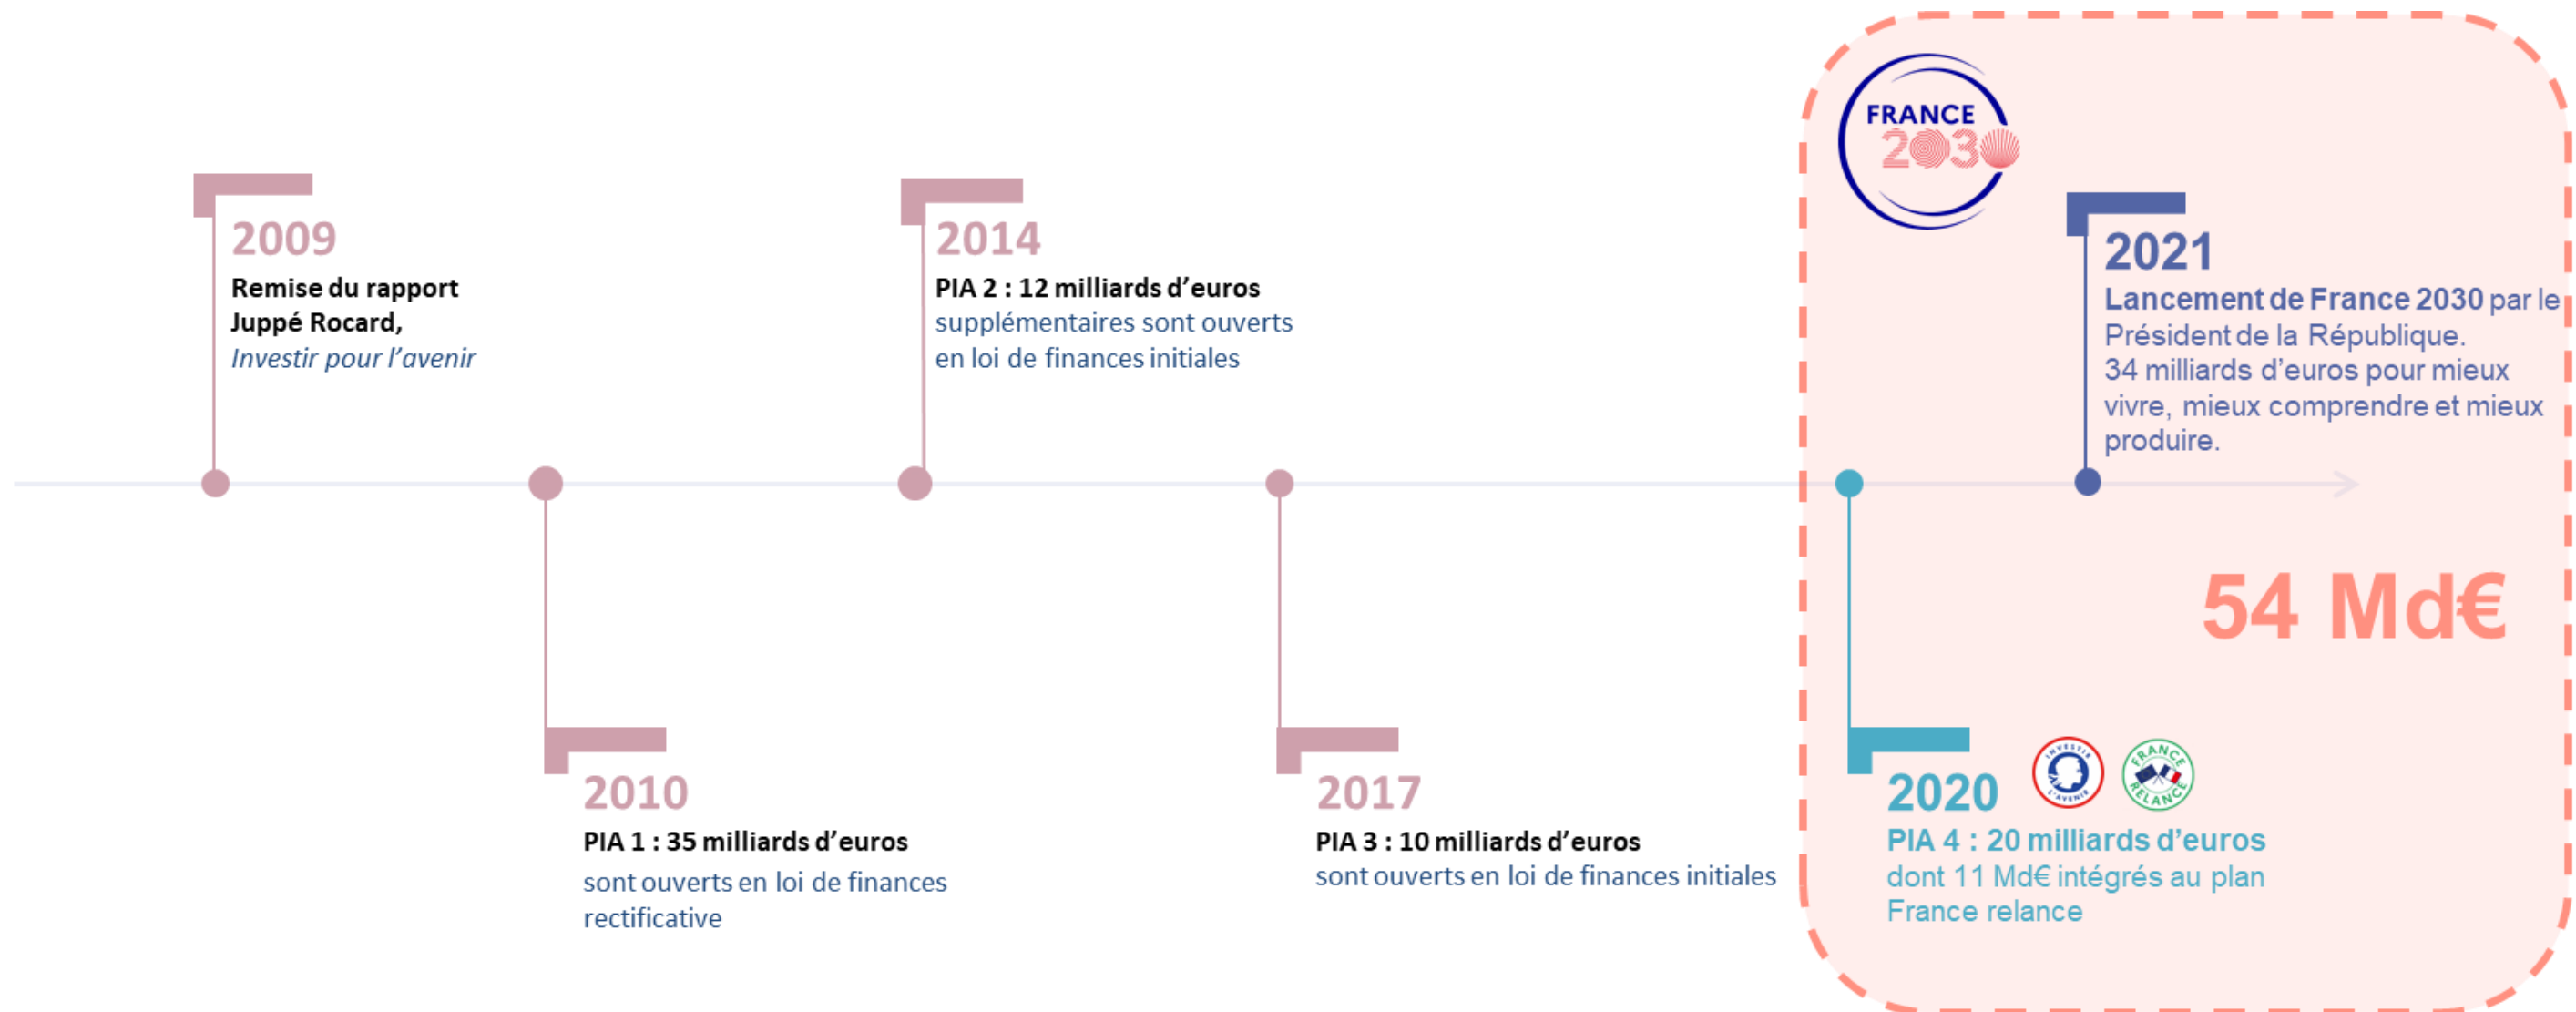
2009
Remise du rapport Juppé Rocard,
*Investir pour l'avenir*

2014
PIA 2 : 12 milliards d'euros
supplémentaires sont ouverts en loi de finances initiales

FRANCE 2030

2021
Lancement de France 2030 par le Président de la République.
34 milliards d'euros pour mieux vivre, mieux comprendre et mieux produire.

54 Md€

2010
PIA 1 : 35 milliards d'euros
sont ouverts en loi de finances rectificative

2017
PIA 3 : 10 milliards d'euros
sont ouverts en loi de finances initiales

INVESTIR L'AVENIR

FRANCE RELANCE

2020
PIA 4 : 20 milliards d'euros
dont 11 Md€ intégrés au plan France relance